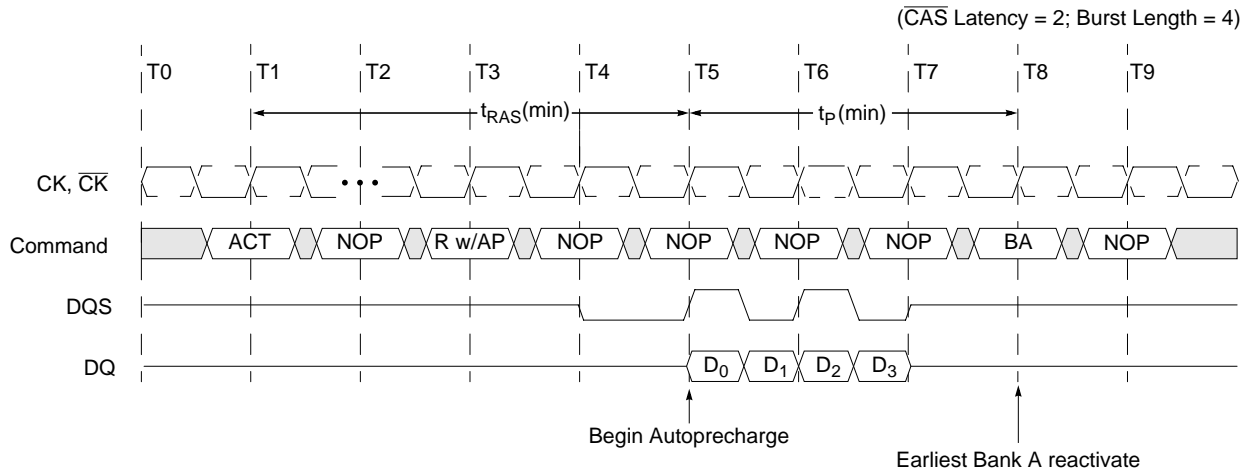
($\overline{CAS}$ Latency = 2; Burst Length = 4)

T0 T1 T2 T3 T4 T5 T6 T7 T8 T9

$t_{RAS}$(min)

$t_P$(min)

CK, $\overline{CK}$

• • •

Command

ACT

NOP

R w/AP

NOP

NOP

NOP

NOP

BA

NOP

DQS

DQ

$D_0$ $D_1$ $D_2$ $D_3$

Begin Autoprecharge

Earliest Bank A reactivate